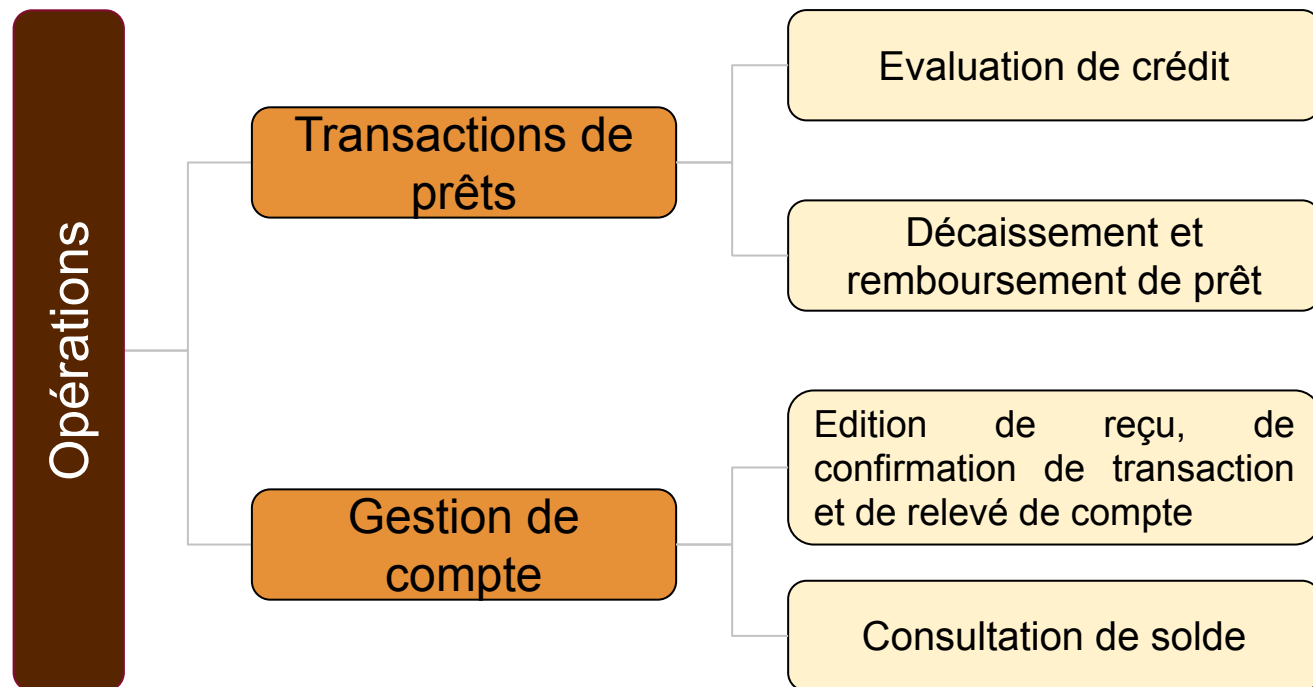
Opérations

Transactions de prêts

Evaluation de crédit

Décaissement et remboursement de prêt

Gestion de compte

Edition de reçu, de confirmation de transaction et de relevé de compte

Consultation de solde